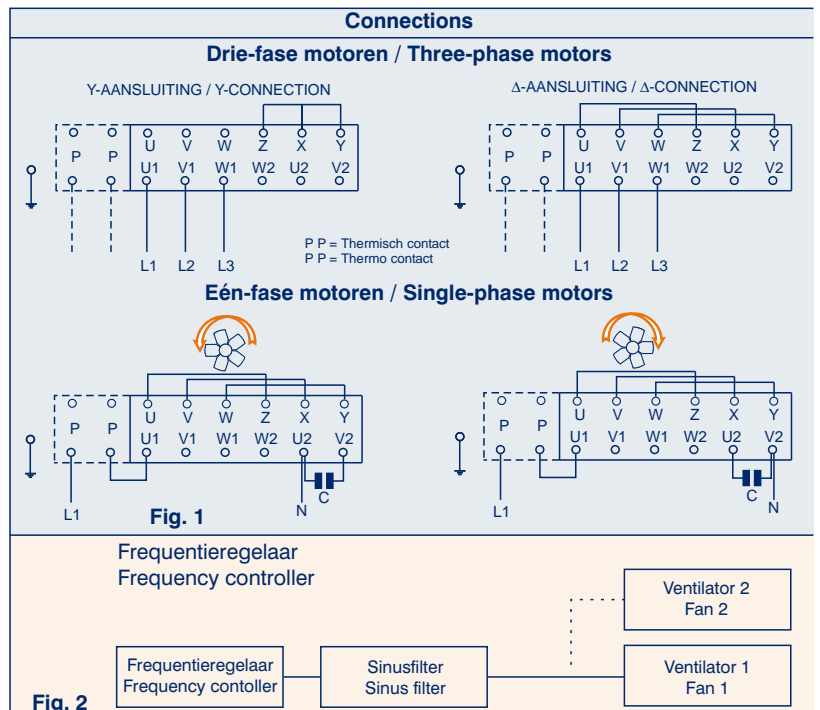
Connections

Drie-fase motoren / Three-phase motors

Y-AANSLUITING / Y-CONNECTION

P P
U V W Z X Y
U1 V1 W1 W2 U2 V2
L1 L2 L3

Δ-AANSLUITING / Δ-CONNECTION

P P
U V W Z X Y
U1 V1 W1 W2 U2 V2
L1 L2 L3

P P = Thermisch contact
P P = Thermo contact

Eén-fase motoren / Single-phase motors

P P
U V W Z X Y
U1 V1 W1 W2 U2 V2
C
L1 N

Fig. 1

P P
U V W Z X Y
U1 V1 W1 W2 U2 V2
C
L1 N

Frequentieregelaar
Frequency controller

Ventilator 2
Fan 2

Frequentieregelaar
Frequency contoller

Sinusfilter
Sinus filter

Ventilator 1
Fan 1

Fig. 2